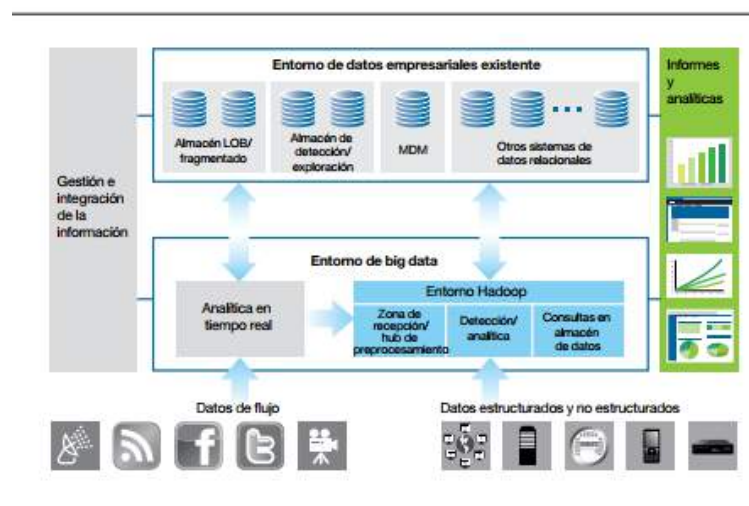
Entorno de datos empresariales existente

Almacén LOB/ fragmentado

Almacén de detección/ exploración

MDM

Otros sistemas de datos relacionales

Informes y analíticas

Gestión e integración de la información

Entorno de big data

Analítica en tiempo real

Entorno Hadoop

Zona de recepción/ hub de preprocesamiento

Detección/ analítica

Consultas en almacén de datos

Datos de flujo

Datos estructurados y no estructurados